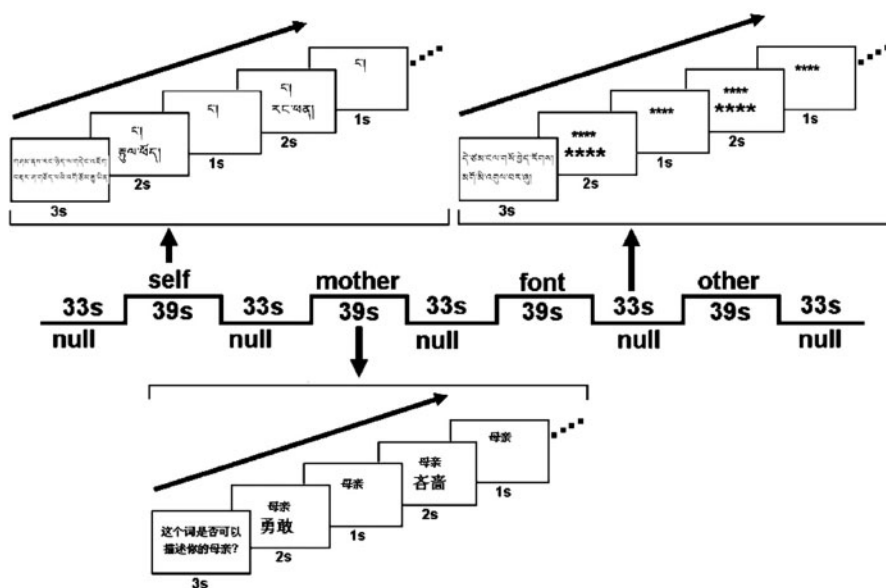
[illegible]
3s

ང
རྒྱལ་པོ།
2s

ང
1s

ང
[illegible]
2s

ང
1s

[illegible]
3s

****
****
2s

****
1s

****
****
2s

****
1s

self
39s

mother
39s

font
39s

other
39s

33s
null

33s
null

33s
null

33s
null

33s
null

这个词是否可以描述你的母亲?
3s

母亲
勇敢
2s

母亲
1s

母亲
吝啬
2s

母亲
1s